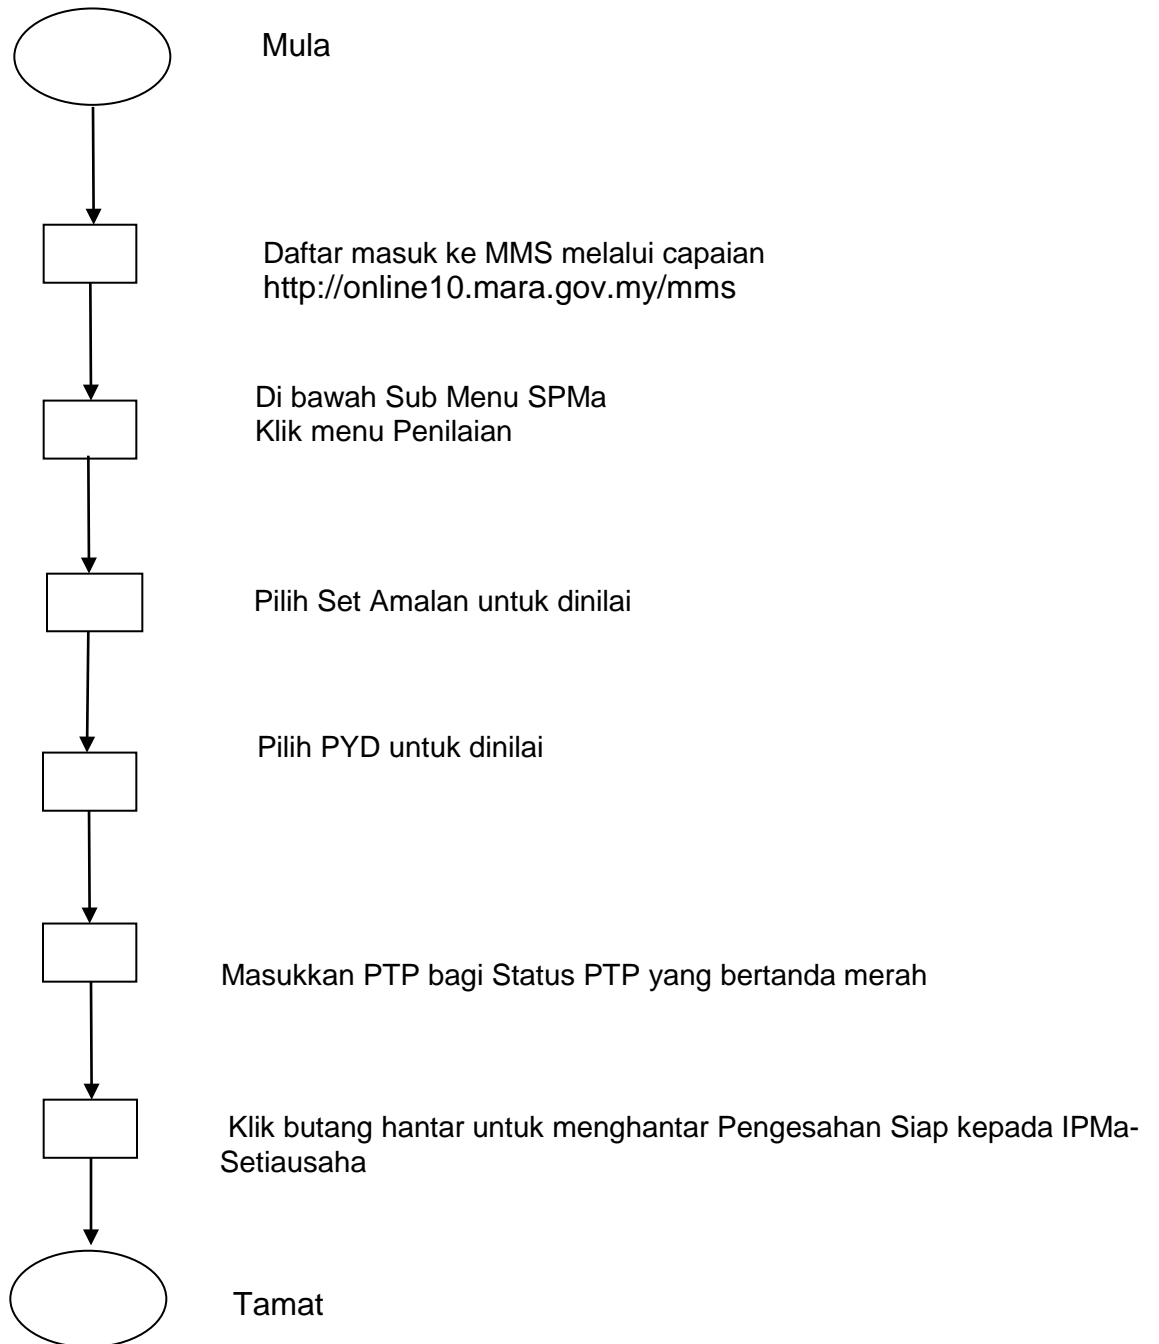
Mula

Daftar masuk ke MMS melalui capaian
http://online10.mara.gov.my/mms

Di bawah Sub Menu SPMa
Klik menu Penilaian

Pilih Set Amalan untuk dinilai

Pilih PYD untuk dinilai

Masukkan PTP bagi Status PTP yang bertanda merah

Klik butang hantar untuk menghantar Pengesahan Siap kepada IPMa-Setiausaha

Tamat